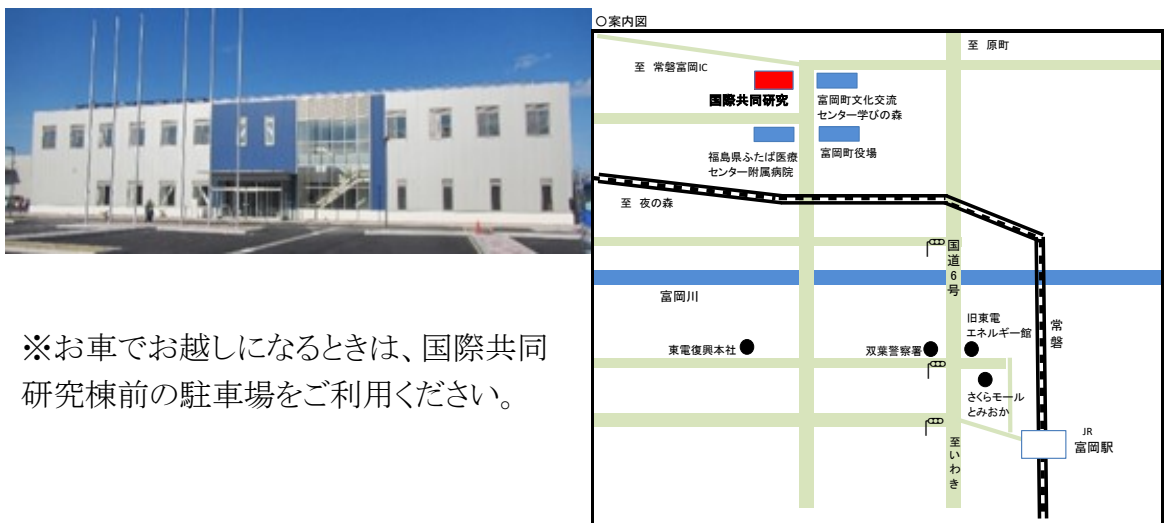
※お車でお越しになるときは、国際共同研究棟前の駐車場をご利用ください。

○案内図

至 原町

至 常磐富岡IC

国際共同研究

富岡町文化交流センター学びの森

福島県ふたば医療センター附属病院

富岡町役場

至 夜の森

国道6号

富岡川

旧東電エネルギー館

常磐

東電復興本社

双葉警察署

さくらモールとみおか

JR 富岡駅

至いわき